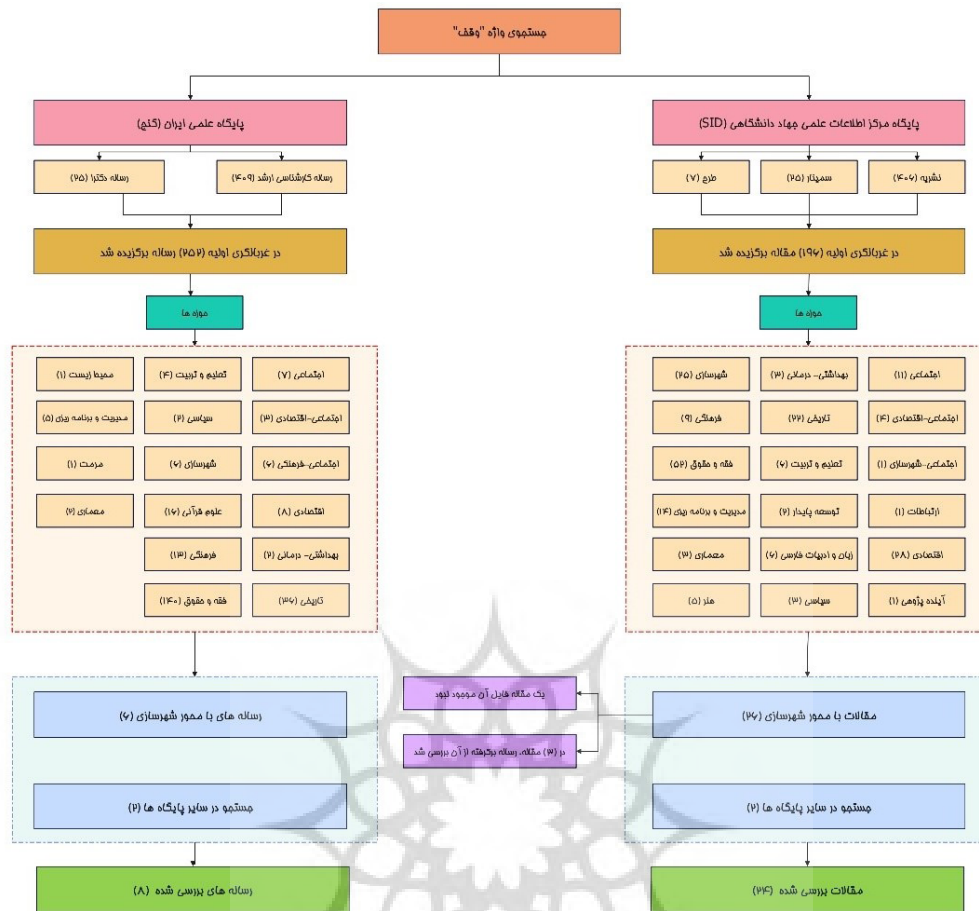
جستجوی واژه "وقف"

پایگاه مرکز اطلاعات علمی جهاد دانشگاهی (SID)

نشریه (۴۰۶)

سمینار (۲۵)

طرح (۷)

در غربالگری اولیه (۱۹۶) مقاله برگزیده شد

حوزه ها

| | | |
|---|---|---|
| اجتماعی (۱۱) | بهداشتی- درمانی (۳) | شهرسازی (۲۵) |
| اجتماعی-اقتصادی (۴) | تاریخی (۲۲) | فرهنگی (۹) |
| اجتماعی-شهرسازی (۱) | تعلیم و تربیت (۲) | فقه و حقوق (۵۶) |
| ارتباطات (۱) | توسعه پایدار (۲) | مدیریت و برنامه ریزی (۱۴) |
| اقتصادی (۶۸) | زبان و ادبیات فارسی (۲) | معماری (۳) |
| آینده پژوهی (۱) | سیاسی (۳) | هنر (۵) |

مقالات با محور شهرسازی (۲۲)

جستجو در سایر پایگاه ها (۲)

مقالات بررسی شده (۲۴)

یک مقاله فایل آن موجود نبود

در (۳) مقاله، رساله برگرفته از آن بررسی شد

پایگاه علمی ایران (گنج)

رساله کارشناسی ارشد (۴۰۹)

رساله دکترا (۲۵)

در غربالگری اولیه (۲۵۲) رساله برگزیده شد

حوزه ها

| | | |
|---|---|---|
| اجتماعی (۷) | تعلیم و تربیت (۴) | محیط زیست (۱) |
| اجتماعی-اقتصادی (۳) | سیاسی (۲) | مدیریت و برنامه ریزی (۵) |
| اجتماعی-فرهنگی (۶) | شهرسازی (۶) | مرمت (۱) |
| اقتصادی (۸) | علوم قرآنی (۱۶) | معماری (۶) |
| بهداشتی- درمانی (۲) | فرهنگی (۱۳) | |
| تاریخی (۳۶) | فقه و حقوق (۱۴۰) | |

رساله های با محور شهرسازی (۶)

جستجو در سایر پایگاه ها (۲)

رساله های بررسی شده (۸)